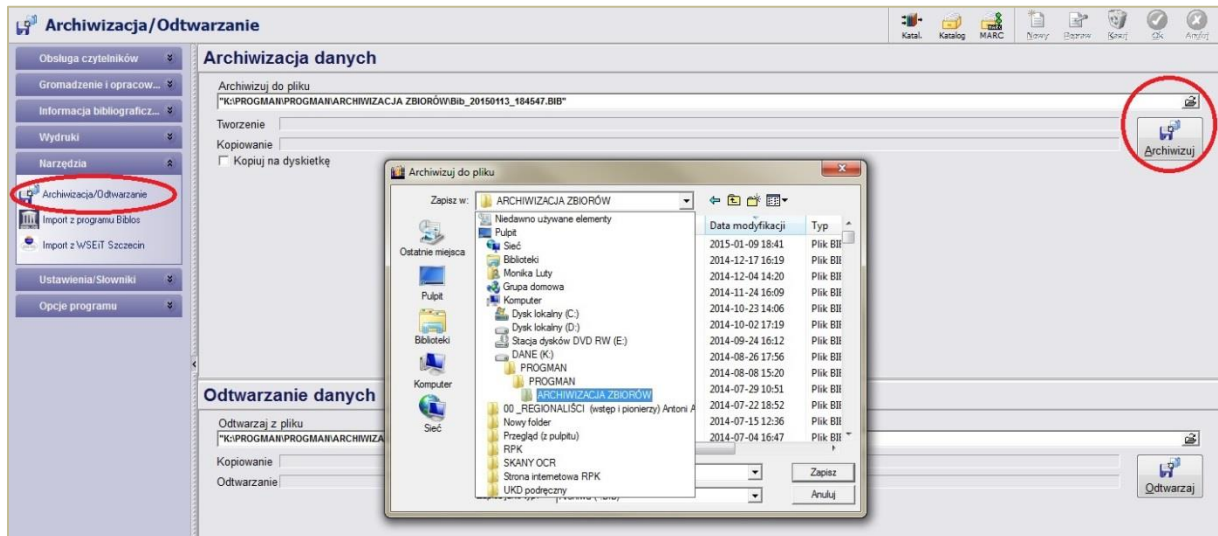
Archiwizacja/Odtwarzanie

Katal. Katalog MARC Nowy Bazaw Kasuj OK Anuluj

Obsługa czytelników
Gromadzenie i opracow...
Informacja bibliograficz...
Wydruki
Narzędzia
Archiwizacja/Odtwarzanie
Import z programu Biblos
Import z WSEiT Szczecin
Ustawienia/Słowniki
Opcje programu

Archiwizacja danych

Archiwizuj do pliku
"K:\PROGMAN\PROGMAN\ARCHIWIZACJA ZBIORÓW\Bib_20150113_184547.BIB"

Tworzenie
Kopiowanie
Kopiuj na dyskietkę

Archiwizuj

Archiwizuj do pliku

Zapisz w: ARCHIWIZACJA ZBIORÓW

Ostatnie miejsca
Pulpit
Biblioteki
Komputer
Sieć

Niedawno używane elementy
Pulpit
Sieć
Biblioteki
Monika Luty
Grupa domowa
Komputer
Dysk lokalny (C:)
Dysk lokalny (D:)
Stacja dysków DVD RW (E:)
DANE (K:)
PROGMAN
PROGMAN
ARCHIWIZACJA ZBIORÓW
00 _REGIONALIŚCI (wstęp i pionierzy) Antoni A
Nowy folder
Przegląd (z pulpitu)
RPK
SKANY OCR
Strona internetowa RPK
UKD podręczny

| Data modyfikacji | Typ |
|---|---|
| 2015-01-09 18:41 | Plik BIE |
| 2014-12-17 16:19 | Plik BIE |
| 2014-12-04 14:20 | Plik BIE |
| 2014-11-24 16:09 | Plik BIE |
| 2014-10-23 14:06 | Plik BIE |
| 2014-10-02 17:19 | Plik BIE |
| 2014-09-24 16:12 | Plik BIE |
| 2014-08-26 17:56 | Plik BIE |
| 2014-08-08 15:20 | Plik BIE |
| 2014-07-29 10:51 | Plik BIE |
| 2014-07-22 18:52 | Plik BIE |
| 2014-07-15 12:36 | Plik BIE |
| 2014-07-04 16:47 | Plik BIE |

Zapisz
Anuluj

Odtwarzanie danych

Odtwarzaj z pliku
"K:\PROGMAN\PROGMAN\ARCHIWIZA

Kopiowanie
Odtwarzanie

Odtwarzaj